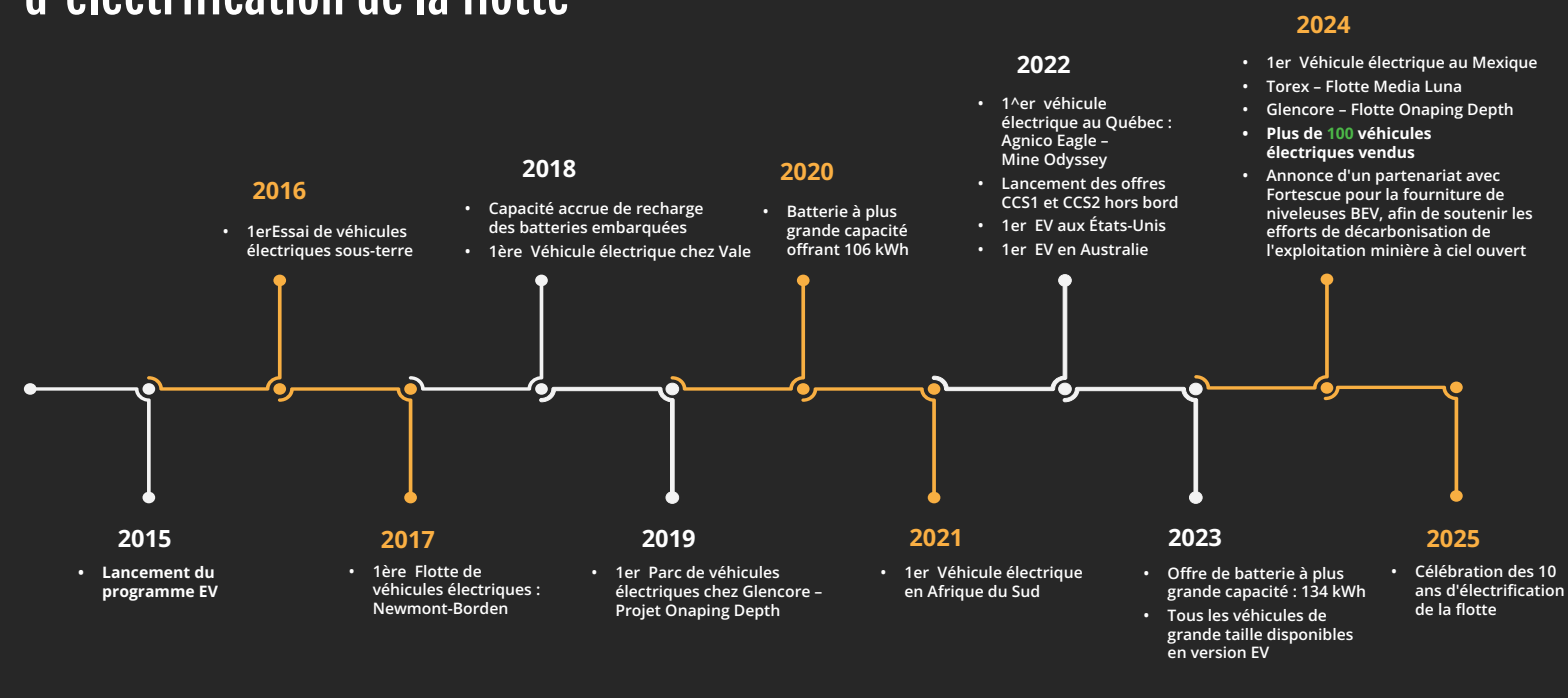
d'électrification de la flotte

2016

• 1erEssai de véhicules électriques sous-terre

2018

• Capacité accrue de recharge des batteries embarquées
• 1ère Véhicule électrique chez Vale

2020

• Batterie à plus grande capacité offrant 106 kWh

2022

• 1^er véhicule électrique au Québec : Agnico Eagle – Mine Odyssey
• Lancement des offres CCS1 et CCS2 hors bord
• 1er EV aux États-Unis
• 1er EV en Australie

2024

• 1er Véhicule électrique au Mexique
• Torex – Flotte Media Luna
• Glencore – Flotte Onaping Depth
• Plus de 100 véhicules électriques vendus
• Annonce d'un partenariat avec Fortescue pour la fourniture de niveleuses BEV, afin de soutenir les efforts de décarbonisation de l'exploitation minière à ciel ouvert

2015

• Lancement du programme EV

2017

• 1ère Flotte de véhicules électriques : Newmont-Borden

2019

• 1er Parc de véhicules électriques chez Glencore – Projet Onaping Depth

2021

• 1er Véhicule électrique en Afrique du Sud

2023

• Offre de batterie à plus grande capacité : 134 kWh
• Tous les véhicules de grande taille disponibles en version EV

2025

• Célébration des 10 ans d'électrification de la flotte